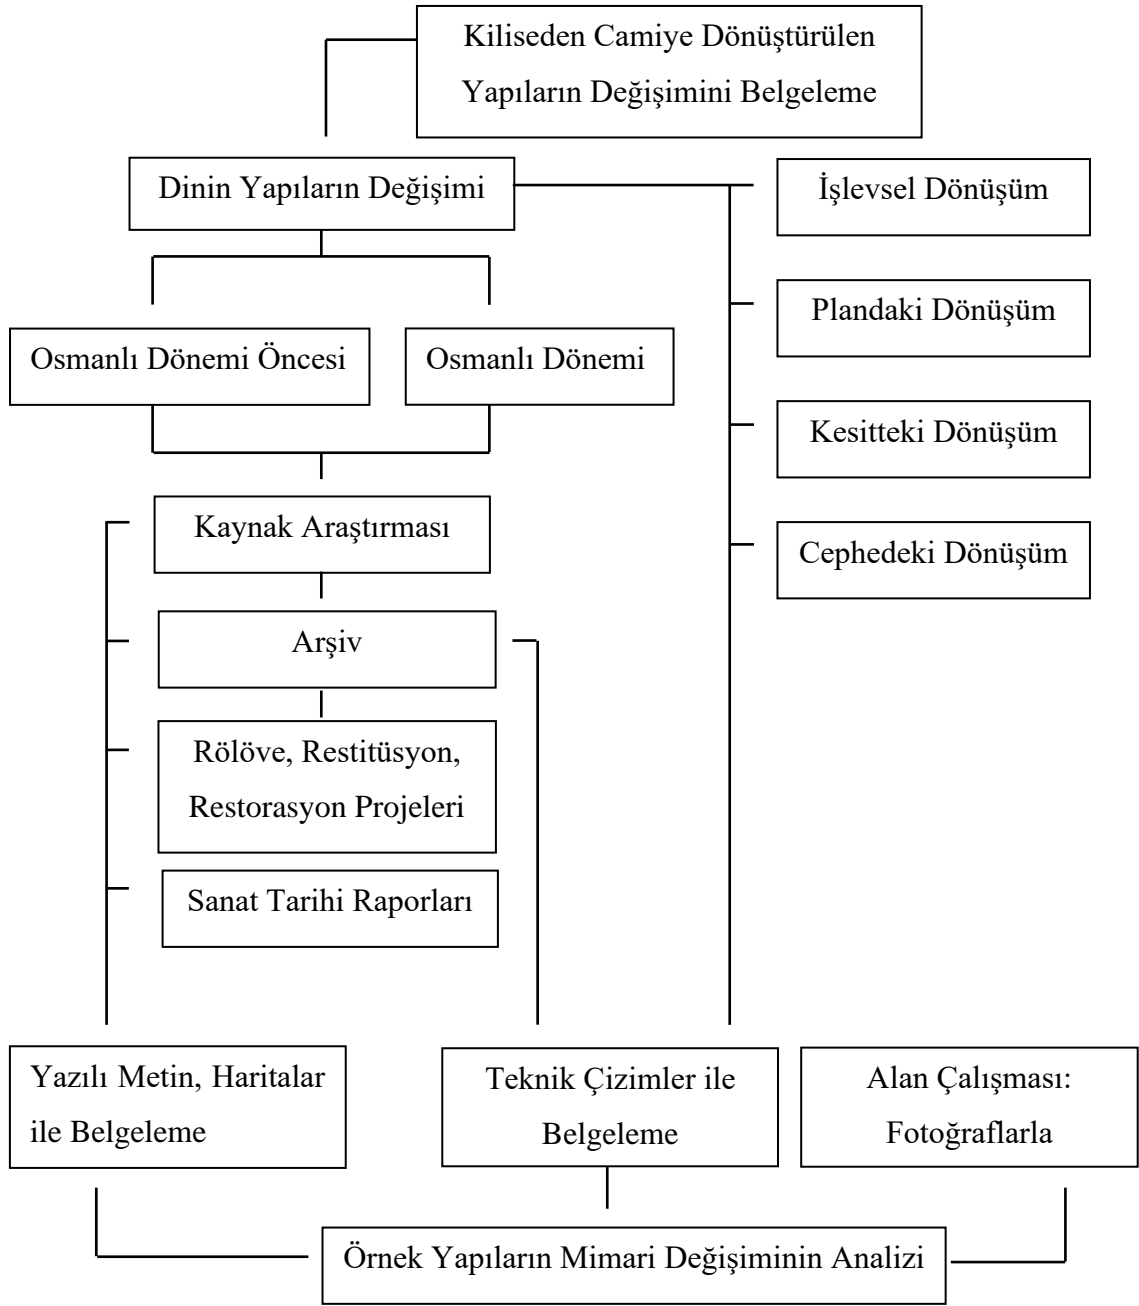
Kiliseden Camiye Dönüştürülen Yapıların Değişimini Belgeleme

Dinin Yapıların Değişimi

İşlevsel Dönüşüm

Plandaki Dönüşüm

Kesitteki Dönüşüm

Cephedeki Dönüşüm

Osmanlı Dönemi Öncesi

Osmanlı Dönemi

Kaynak Araştırması

Arşiv

Rölöve, Restitüsyon, Restorasyon Projeleri

Sanat Tarihi Raporları

Yazılı Metin, Haritalar ile Belgeleme

Teknik Çizimler ile Belgeleme

Alan Çalışması: Fotoğraflarla

Örnek Yapıların Mimari Değişiminin Analizi